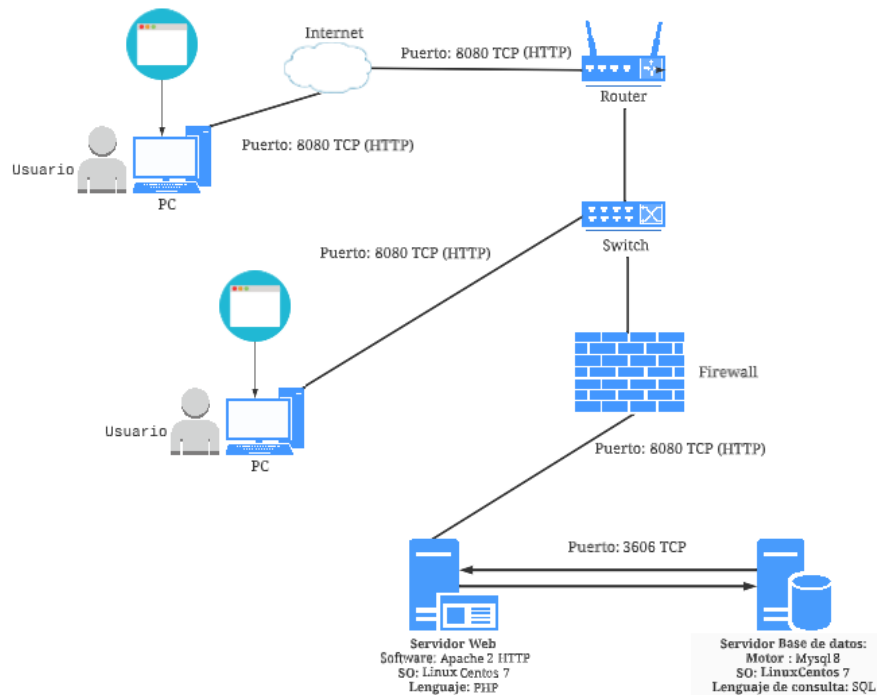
Internet

Puerto: 8080 TCP (HTTP)

Router

Usuario

PC

Puerto: 8080 TCP (HTTP)

Switch

Puerto: 8080 TCP (HTTP)

Firewall

Usuario

PC

Puerto: 8080 TCP (HTTP)

Puerto: 3606 TCP

Servidor Web
Software: Apache 2 HTTP
SO: Linux Centos 7
Lenguaje: PHP

Servidor Base de datos:
Motor : Mysql 8
SO: LinuxCentos 7
Lenguaje de consulta: SQL